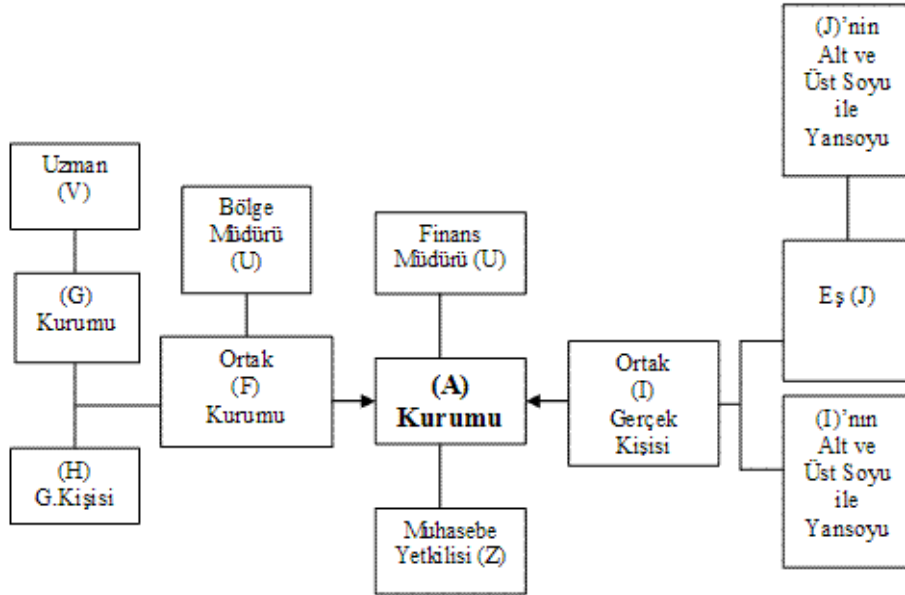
(J)'nin Alt ve Üst Soyu ile Yansoyu

Uzman (V)

Bölge Müdürü (U)

Finans Müdürü (U)

(G) Kurumu

Eş (J)

Ortak (F) Kurumu

(A) Kurumu

Ortak (I) Gerçek Kişisi

(I)'nın Alt ve Üst Soyu ile Yansoyu

(H) G.Kişisi

Muhasebe Yetkilisi (Z)